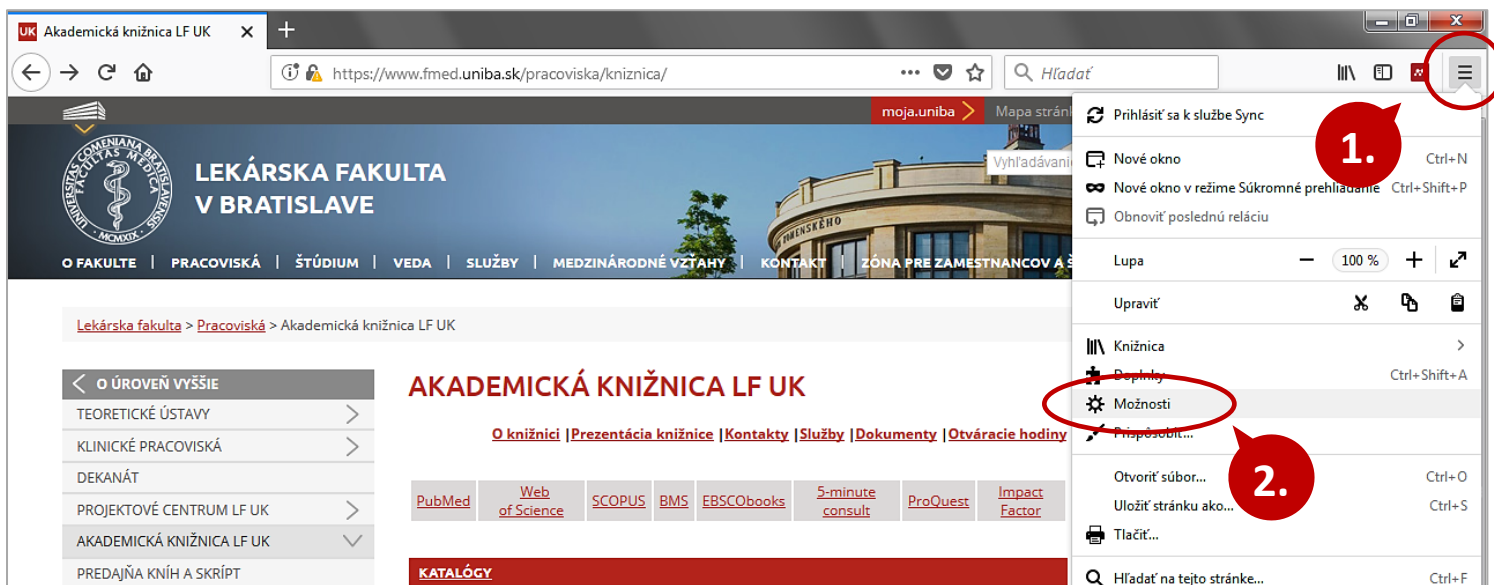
UK Akademická knižnica LF UK

https://www.fmed.uniba.sk/pracoviska/kniznica/

Hľadať

moja.uniba Mapa stránk

Vyhľadávani

LEKÁRSKA FAKULTA V BRATISLAVE

O FAKULTE | PRACOVISKÁ | ŠTÚDIUM | VEDA | SLUŽBY | MEDZINÁRODNÉ VZŤAHY | KONTAKT | ZÓNA PRE ZAMESTNANCOV A Š

Lekárska fakulta > Pracoviská > Akademická knižnica LF UK

O ÚROVEŇ VYŠŠIE
TEORETICKÉ ÚSTAVY
KLINICKÉ PRACOVISKÁ
DEKANÁT
PROJEKTOVÉ CENTRUM LF UK
AKADEMICKÁ KNIŽNICA LF UK
PREDAJŇA KNÍH A SKRÍPT

AKADEMICKÁ KNIŽNICA LF UK

O knižnici | Prezentácia knižnice | Kontakty | Služby | Dokumenty | Otváracie hodiny

| PubMed | Web of Science | SCOPUS | BMS | EBSCObooks | 5-minute consult | ProQuest | Impact Factor |
|---|---|---|---|---|---|---|---|

KATALÓGY

Prihlásiť sa k službe Sync
Nové okno Ctrl+N
Nové okno v režime Súkromné prehliadanie Ctrl+Shift+P
Obnoviť poslednú reláciu
Lupa − 100 % +
Upraviť
Knižnica
Doplnky Ctrl+Shift+A
Možnosti
Prispôsobiť...
Otvoriť súbor... Ctrl+O
Uložiť stránku ako... Ctrl+S
Tlačiť...
Hľadať na tejto stránke... Ctrl+F

1.
2.